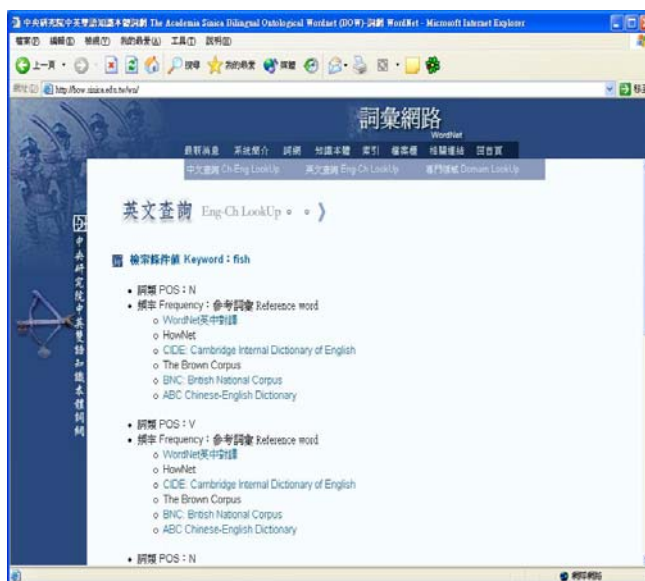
中央研究院中英雙語知識本體詞網 The Academia Sinica Bilingual Ontological Wordnet (BOW)-詞網 WordNet - Microsoft Internet Explorer

檔案(F) 編輯(E) 檢視(V) 我的最愛(A) 工具(T) 說明(H)

上一頁 搜尋 我的最愛

網址(D) http://bow.sinica.edu.tw/wn/

詞彙網路
WordNet

最新消息 系統簡介 詞網 知識本體 索引 檔案櫃 相關連結 回首頁

中文查詢 Ch-Eng LookUp 英文查詢 Eng-Ch LookUp 專門領域 Domain LookUp

中央研究院中英雙語知識本體詞網

英文查詢 Eng-Ch LookUp

檢索條件值 Keyword : fish

- 詞類 POS : N
- 頻率 Frequency : 參考詞彙 Reference word
 - WordNet英中對譯
 - HowNet
 - CIDE: Cambridge Internal Dictionary of English
 - The Brown Corpus
 - BNC: British National Corpus
 - ABC Chinese-English Dictionary

- 詞類 POS : V
- 頻率 Frequency : 參考詞彙 Reference word
 - WordNet英中對譯
 - HowNet
 - CIDE: Cambridge Internal Dictionary of English
 - The Brown Corpus
 - BNC: British National Corpus
 - ABC Chinese-English Dictionary

- 詞類 POS : N

網際網路